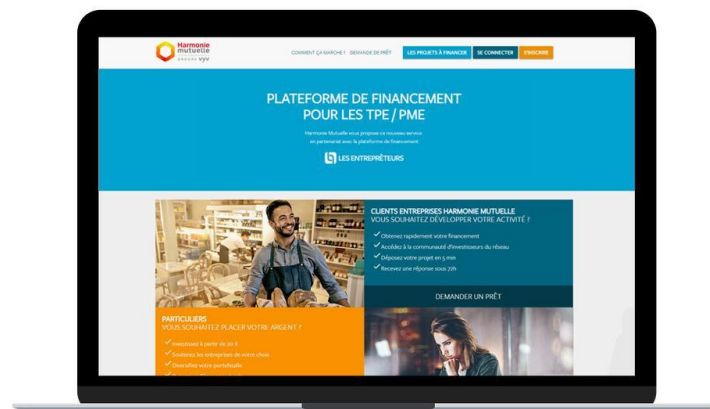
Harmonie mutuelle
GROUPE VYV

COMMENT ÇA MARCHE ? DEMANDE DE PRÊT LES PROJETS À FINANCER SE CONNECTER S'INSCRIRE

PLATEFORME DE FINANCEMENT POUR LES TPE / PME

Harmonie Mutuelle vous propose ce nouveau service en partenariat avec la plateforme de financement

LES ENTREPRÊTEURS

CLIENTS ENTREPRISES HARMONIE MUTUELLE
VOUS SOUHAITEZ DÉVELOPPER VOTRE ACTIVITÉ ?

Obtenez rapidement votre financement
Accédez à la communauté d'investisseurs du réseau
Déposez votre projet en 5 mn
Recevez une réponse sous 72h

DEMANDER UN PRÊT

PARTICULIERS
VOUS SOUHAITEZ PLACER VOTRE ARGENT ?

Investissez à partir de 20 €
Soutenez les entreprises de votre choix
Diversifiez votre portefeuille
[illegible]